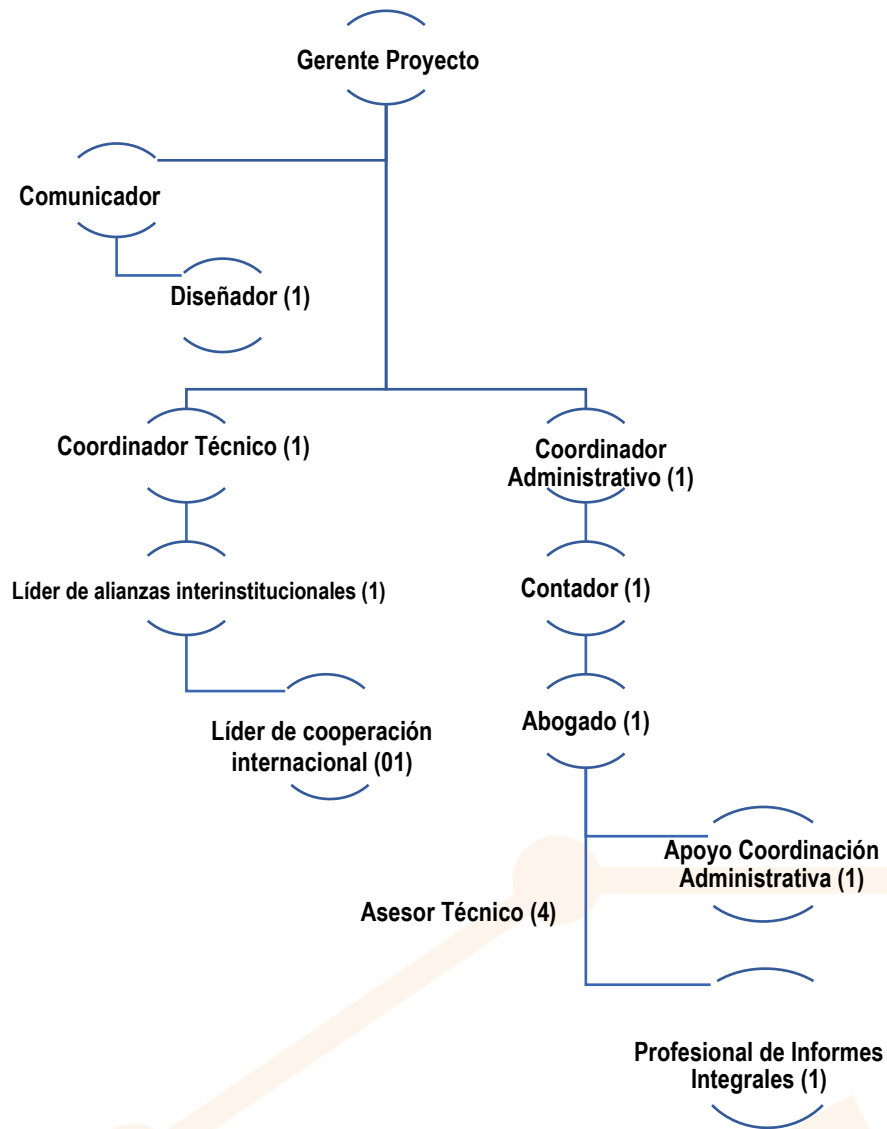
Gerente Proyecto

Comunicador

Diseñador (1)

Coordinador Técnico (1)

Coordinador Administrativo (1)

Líder de alianzas interinstitucionales (1)

Contador (1)

Líder de cooperación internacional (01)

Abogado (1)

Apoyo Coordinación Administrativa (1)

Asesor Técnico (4)

Profesional de Informes Integrales (1)